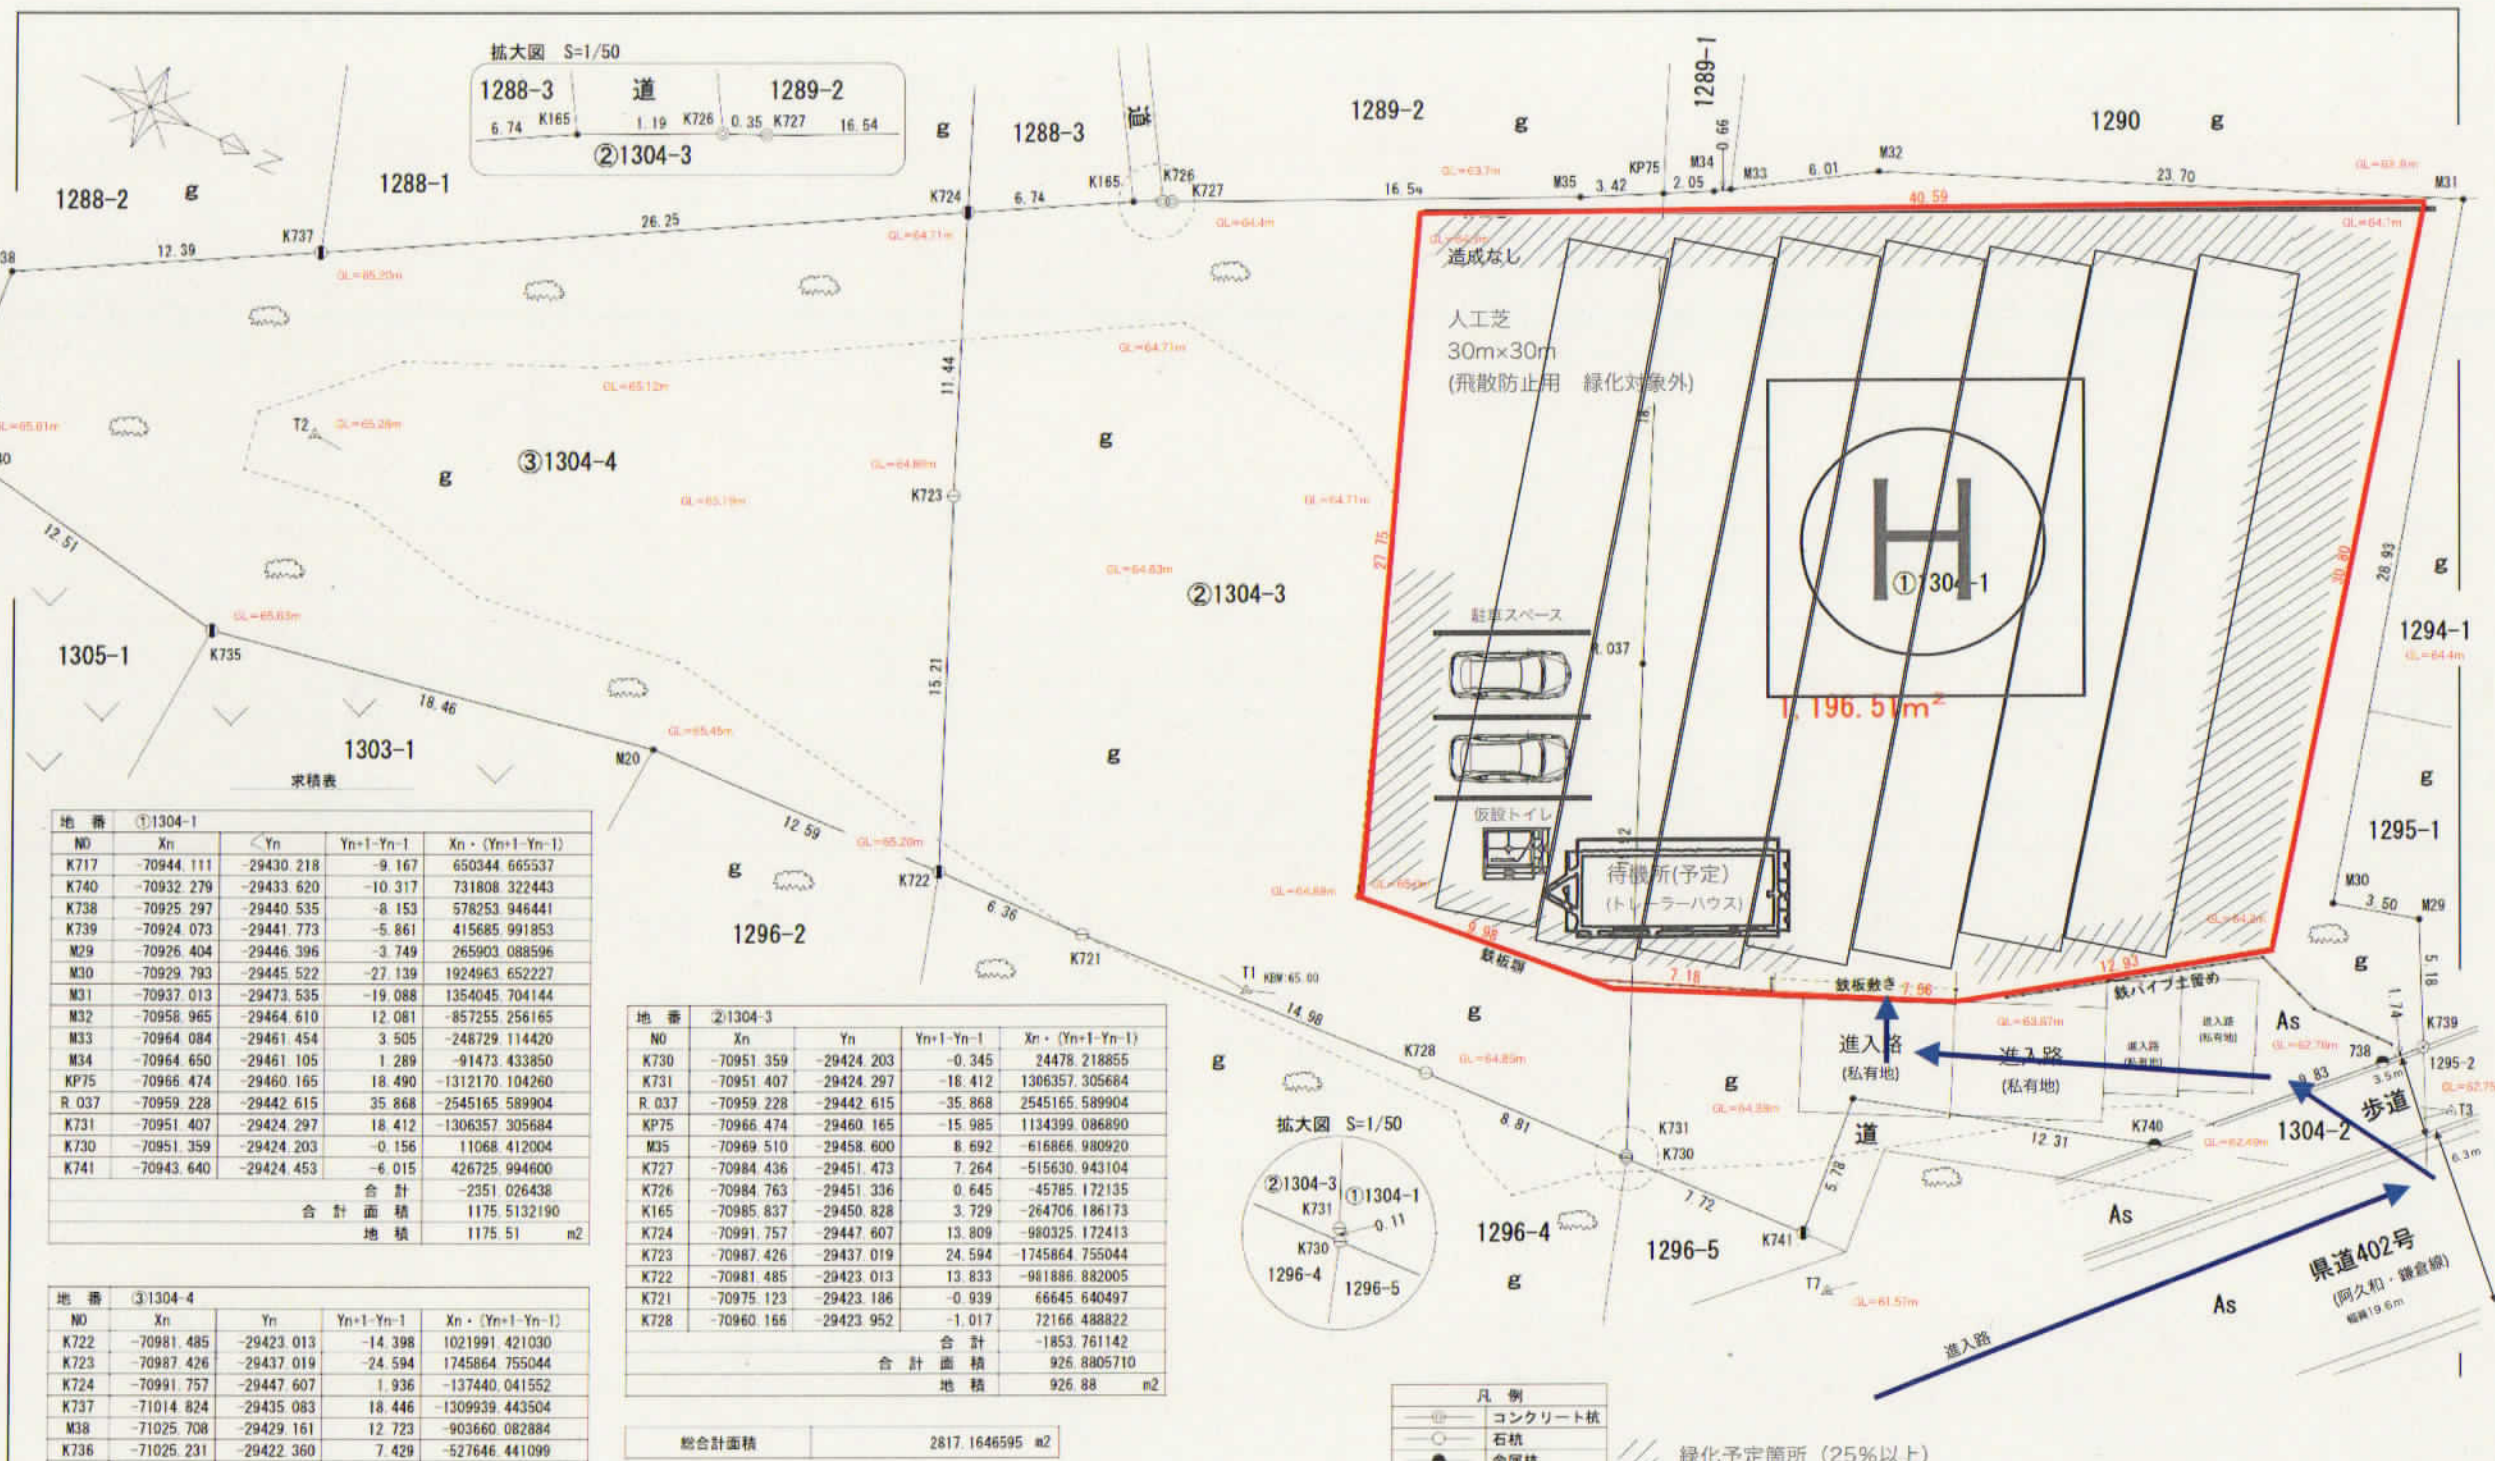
拡大図 S=1/50

1288-3 道 1289-2

6.74 K165 1.19 K726 0.35 K727 16.54

②1304-3

1288-2 g 1288-1 g 1288-3 道 1289-2 g 1289-1 1290 g

12.39 K737 26.25 K724 6.74 K165 K726 K727 16.54 M35 3.42 KP75 M34 2.05 M33 6.01 M32 23.70 M31

40.59

造成なし

人工芝
30m×30m
(飛散防止用 緑化対象外)

③1304-4 g T2 K723 11.44 g

②1304-3

①1304-1

27.75 30.80 28.93

駐車スペース R.037

仮設トイレ

待機所(予定)
(トレーラーハウス)

1,196.51m²

1305-1 K735 12.51 18.46 1303-1 M20 12.59 K722 15.21 g

1296-2 6.36 K721 T1 KBM:65.00 14.98 K728 g 8.81 K731 K730 7.72 K741 T7

9.98 鉄板敷 7.18 鉄板敷き 7.96 12.93 鉄パイプ土留め

進入路 (私有地) 進入路 (私有地) 進入路(私有地) 進入路(私有地)

As 738 K739 1295-2 T3 9.83 歩道 1304-2 K740 12.31 道 5.78 As As

1294-1 1295-1 M30 3.50 M29 5.18 1.74 g g g

1296-4 1296-5 g

県道402号
(阿久和・鎌倉線)
幅員19.6m

進入路

拡大図 S=1/50
②1304-3 ①1304-1 K731 0.11 K730 1296-4 1296-5

求積表

| 地番 | ①1304-1 | | | |
|---|---|---|---|---|
| NO | Xn | Yn | Yn+1-Yn-1 | Xn・(Yn+1-Yn-1) |
| K717 | -70944.111 | -29430.218 | -9.167 | 650344.665537 |
| K740 | -70932.279 | -29433.620 | -10.317 | 731808.322443 |
| K738 | -70925.297 | -29440.535 | -8.153 | 578253.946441 |
| K739 | -70924.073 | -29441.773 | -5.861 | 415685.991853 |
| M29 | -70926.404 | -29446.396 | -3.749 | 265903.088596 |
| M30 | -70929.793 | -29445.522 | -27.139 | 1924963.652227 |
| M31 | -70937.013 | -29473.535 | -19.088 | 1354045.704144 |
| M32 | -70958.965 | -29464.610 | 12.081 | -857255.256165 |
| M33 | -70964.084 | -29461.454 | 3.505 | -248729.114420 |
| M34 | -70964.650 | -29461.105 | 1.289 | -91473.433850 |
| KP75 | -70966.474 | -29460.165 | 18.490 | -1312170.104260 |
| R.037 | -70959.228 | -29442.615 | 35.868 | -2545165.589904 |
| K731 | -70951.407 | -29424.297 | 18.412 | -1306357.305684 |
| K730 | -70951.359 | -29424.203 | -0.156 | 11068.412004 |
| K741 | -70943.640 | -29424.453 | -6.015 | 426725.994600 |
| | | | 合計 | -2351.026438 |
| | | 合計面積 | | 1175.5132190 |
| | | | 地積 | 1175.51 m2 |

| 地番 | ②1304-3 | | | |
|---|---|---|---|---|
| NO | Xn | Yn | Yn+1-Yn-1 | Xn・(Yn+1-Yn-1) |
| K730 | -70951.359 | -29424.203 | -0.345 | 24478.218855 |
| K731 | -70951.407 | -29424.297 | -18.412 | 1306357.305684 |
| R.037 | -70959.228 | -29442.615 | -35.868 | 2545165.589904 |
| KP75 | -70966.474 | -29460.165 | -15.985 | 1134399.086890 |
| M35 | -70969.510 | -29458.600 | 8.692 | -616866.980920 |
| K727 | -70984.436 | -29451.473 | 7.264 | -515630.943104 |
| K726 | -70984.763 | -29451.336 | 0.645 | -45785.172135 |
| K165 | -70985.837 | -29450.828 | 3.729 | -264706.186173 |
| K724 | -70991.757 | -29447.607 | 13.809 | -980325.172413 |
| K723 | -70987.426 | -29437.019 | 24.594 | -1745864.755044 |
| K722 | -70981.485 | -29423.013 | 13.833 | -981886.882005 |
| K721 | -70975.123 | -29423.186 | -0.939 | 66645.640497 |
| K728 | -70960.166 | -29423.952 | -1.017 | 72166.488822 |
| | | | 合計 | -1853.761142 |
| | | 合計面積 | | 926.8805710 |
| | | | 地積 | 926.88 m2 |

| 地番 | ③1304-4 | | | |
|---|---|---|---|---|
| NO | Xn | Yn | Yn+1-Yn-1 | Xn・(Yn+1-Yn-1) |
| K722 | -70981.485 | -29423.013 | -14.398 | 1021991.421030 |
| K723 | -70987.426 | -29437.019 | -24.594 | 1745864.755044 |
| K724 | -70991.757 | -29447.607 | 1.936 | -137440.041552 |
| K737 | -71014.824 | -29435.083 | 18.446 | -1309939.443504 |
| M38 | -71025.708 | -29429.161 | 12.723 | -903660.082884 |
| K736 | -71025.231 | -29422.360 | 7.429 | -527646.441099 |

| 総合計面積 | 2817.1646595 m2 |
|---|---|

凡例
コンクリート杭
石杭
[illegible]

緑化予定箇所(25%以上)